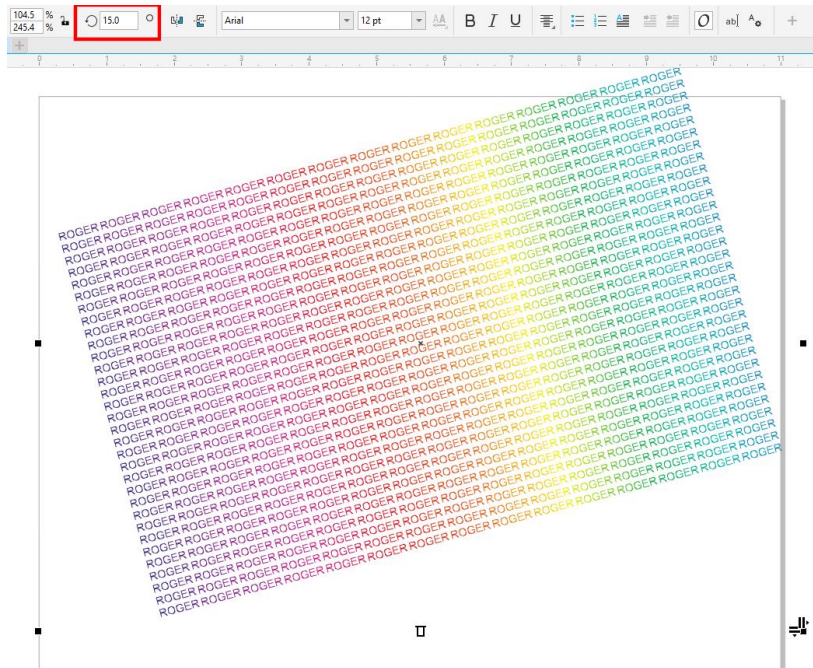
104.5 %
245.4 %
15.0
Arial
12 pt
B I U
abl

0 1 2 3 4 5 6 7 8 9 10 11

ROGER ROGER ROGER ROGER ROGER ROGER ROGER ROGER ROGER ROGER ROGER ROGER ROGER ROGER ROGER ROGER ROGER ROGER ROGER ROGER ROGER ROGER ROGER ROGER ROGER ROGER ROGER ROGER ROGER ROGER ROGER ROGER ROGER ROGER ROGER ROGER ROGER ROGER ROGER ROGER ROGER ROGER ROGER ROGER ROGER ROGER ROGER ROGER ROGER ROGER ROGER ROGER ROGER ROGER ROGER ROGER ROGER ROGER ROGER ROGER ROGER ROGER ROGER ROGER ROGER ROGER ROGER ROGER ROGER ROGER ROGER ROGER ROGER ROGER ROGER ROGER ROGER ROGER ROGER ROGER ROGER ROGER ROGER ROGER ROGER ROGER ROGER ROGER ROGER ROGER ROGER ROGER ROGER ROGER ROGER ROGER ROGER ROGER ROGER ROGER ROGER ROGER ROGER ROGER ROGER ROGER ROGER ROGER ROGER ROGER ROGER ROGER ROGER ROGER ROGER ROGER ROGER ROGER ROGER ROGER ROGER ROGER ROGER ROGER ROGER ROGER ROGER ROGER ROGER ROGER ROGER ROGER ROGER ROGER ROGER ROGER ROGER ROGER ROGER ROGER ROGER ROGER ROGER ROGER ROGER ROGER ROGER ROGER ROGER ROGER ROGER ROGER ROGER ROGER ROGER ROGER ROGER ROGER ROGER ROGER ROGER ROGER ROGER ROGER ROGER ROGER ROGER ROGER ROGER ROGER ROGER ROGER ROGER ROGER ROGER ROGER ROGER ROGER ROGER ROGER ROGER ROGER ROGER ROGER ROGER ROGER ROGER ROGER ROGER ROGER ROGER ROGER ROGER ROGER ROGER ROGER ROGER ROGER ROGER ROGER ROGER ROGER ROGER ROGER ROGER ROGER ROGER ROGER ROGER ROGER ROGER ROGER ROGER ROGER ROGER ROGER ROGER ROGER ROGER ROGER ROGER ROGER ROGER ROGER ROGER ROGER ROGER ROGER ROGER ROGER ROGER ROGER ROGER ROGER ROGER ROGER ROGER ROGER ROGER ROGER ROGER ROGER ROGER ROGER ROGER ROGER ROGER ROGER ROGER ROGER ROGER ROGER ROGER ROGER ROGER ROGER ROGER ROGER ROGER ROGER ROGER ROGER ROGER ROGER ROGER ROGER ROGER ROGER ROGER ROGER ROGER ROGER ROGER ROGER ROGER ROGER ROGER ROGER ROGER ROGER ROGER ROGER ROGER ROGER ROGER ROGER ROGER ROGER ROGER ROGER ROGER ROGER ROGER ROGER ROGER ROGER ROGER ROGER ROGER ROGER ROGER ROGER ROGER ROGER ROGER ROGER ROGER ROGER ROGER ROGER ROGER ROGER ROGER ROGER ROGER ROGER ROGER ROGER ROGER ROGER ROGER ROGER ROGER ROGER ROGER ROGER ROGER ROGER ROGER ROGER ROGER ROGER ROGER ROGER ROGER ROGER ROGER ROGER ROGER ROGER ROGER ROGER ROGER ROGER ROGER ROGER ROGER ROGER ROGER ROGER ROGER ROGER ROGER ROGER ROGER ROGER ROGER ROGER ROGER ROGER ROGER ROGER ROGER ROGER ROGER ROGER ROGER ROGER ROGER ROGER ROGER ROGER ROGER ROGER ROGER ROGER ROGER ROGER ROGER ROGER ROGER ROGER ROGER ROGER ROGER ROGER ROGER ROGER ROGER ROGER ROGER ROGER ROGER ROGER ROGER ROGER ROGER ROGER ROGER ROGER ROGER ROGER ROGER ROGER ROGER ROGER ROGER ROGER ROGER ROGER ROGER ROGER ROGER ROGER ROGER ROGER ROGER ROGER ROGER ROGER ROGER ROGER ROGER ROGER